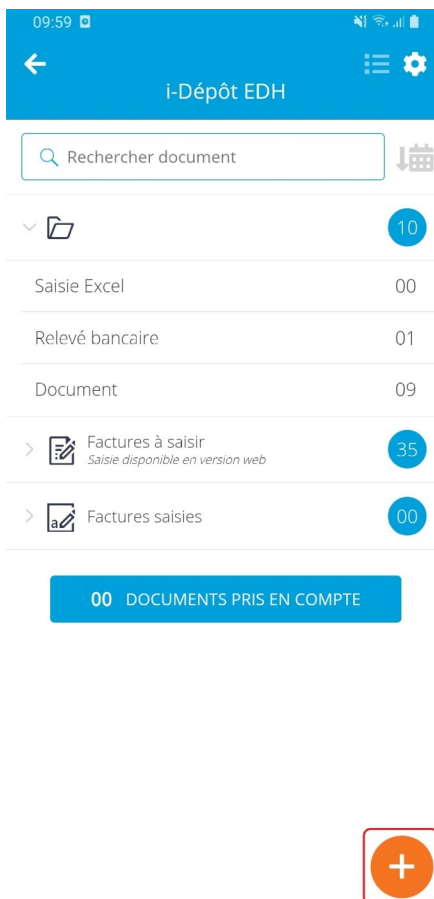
09:59

i-Dépôt EDH

Rechercher document

10

Saisie Excel 00

Relevé bancaire 01

Document 09

Factures à saisir
Saisie disponible en version web
35

Factures saisies 00

00 DOCUMENTS PRIS EN COMPTE

+